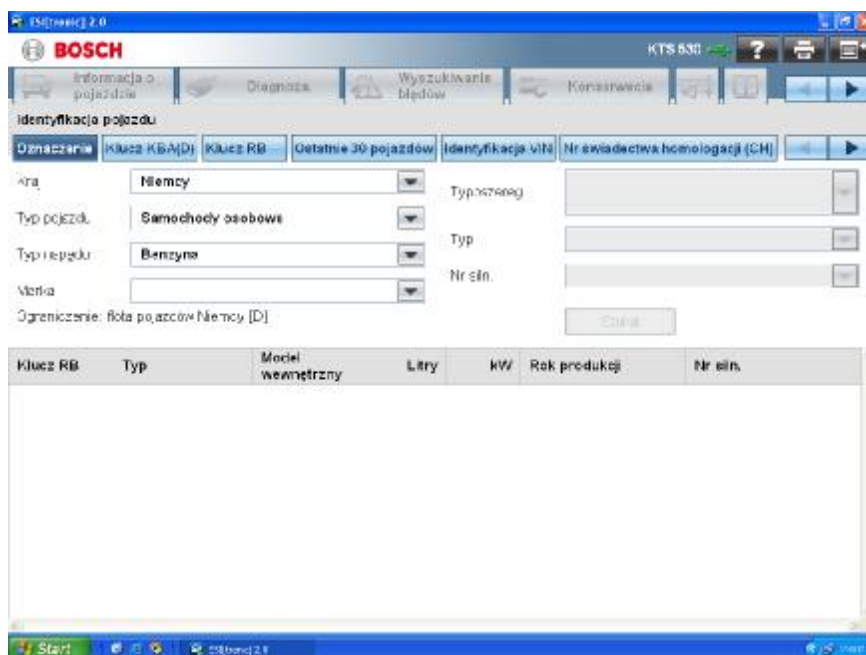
ESI[tronic] 2.0

BOSCH

KTS 530

Informacja o pojeździe

Diagnoza

Wyszukiwanie błędów

Konserwacja

Identyfikacja pojazdu

Oznaczenia | Klucz KBA(D) | Klucz RB | Ostatnie 30 pojazdów | Identyfikacja VIN | Nr świadectwa homologacji (CH)

Kraj: Niemcy

Typ pojazdu: Samochody osobowe

Typ napędu: Benzyna

Marka:

Typoszereg

Typ

Nr siln.

Ograniczenie: flota pojazdów Niemcy [D]

Szukaj

| Klucz RB | Typ | Model wewnętrzny | Litry | kW | Rok produkcji | Nr siln. |
|---|---|---|---|---|---|---|

Start

ESI[tronic] 2.0